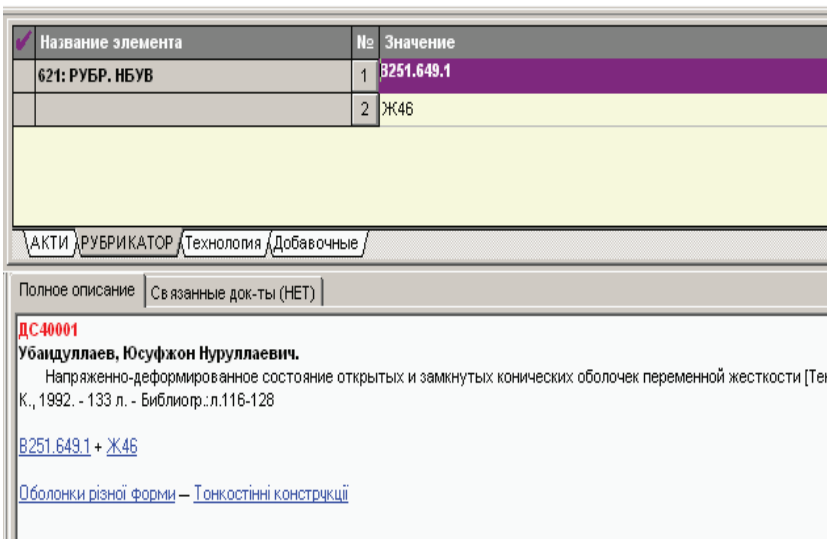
| ✔ | Название элемента | № | Значение |
|---|---|---|---|
| | 621: РУБР. НБУВ | 1 | В251.649.1 |
| | | 2 | Ж46 |

АКТИ РУБРИКАТОР Технология Добавочные

Полное описание Связанные док-ты (НЕТ)

ДС40001
Убайдуллаев, Юсуфжон Нуруллаевич.
Напряженно-деформированное состояние открытых и замкнутых конических оболочек переменной жесткости [Те
К., 1992. - 133 л. - Библиогр.:л.116-128

В251.649.1 + Ж46

Оболонки різної форми -- Тонкостінні конструкції